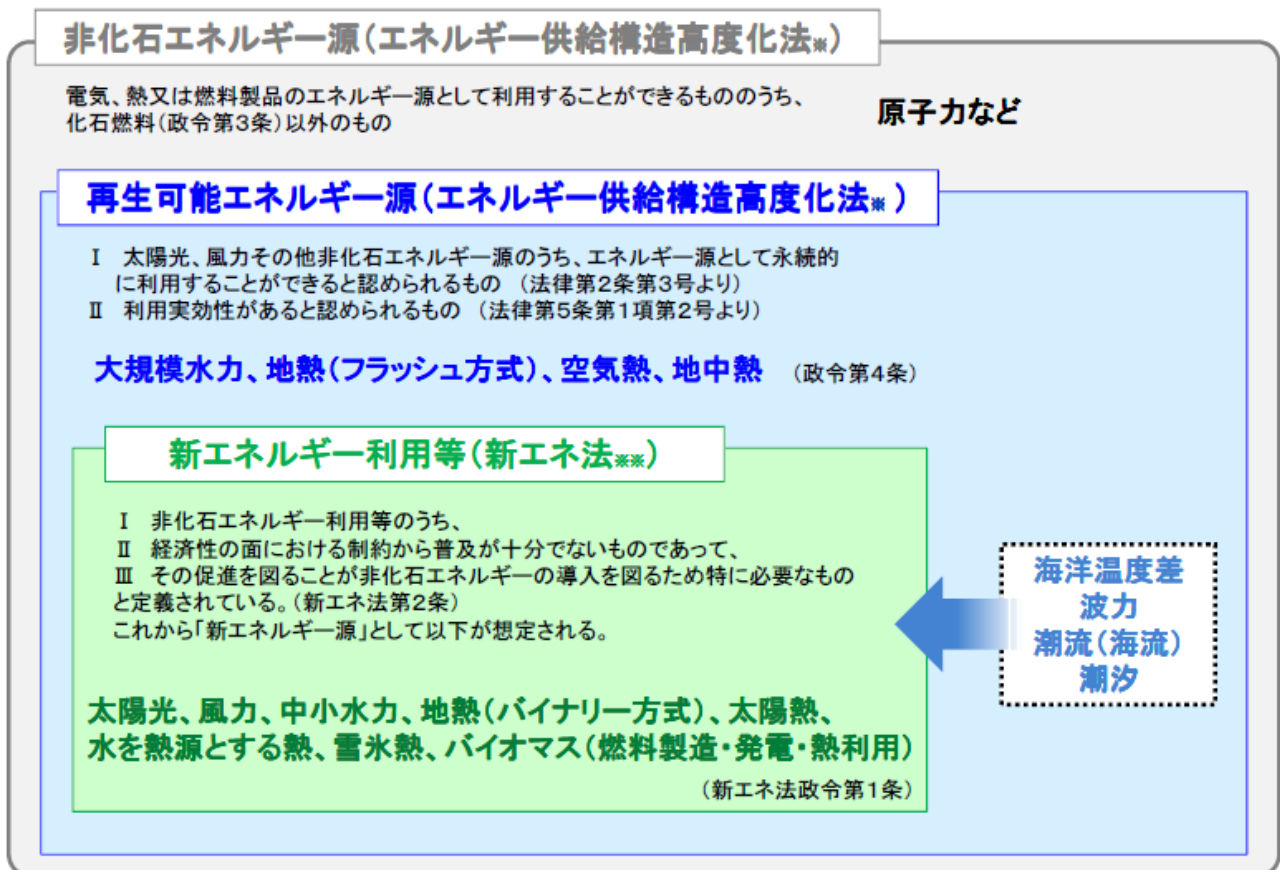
非化石エネルギー源（エネルギー供給構造高度化法※）

電気、熱又は燃料製品のエネルギー源として利用することができるもののうち、化石燃料（政令第3条）以外のもの

原子力など

再生可能エネルギー源（エネルギー供給構造高度化法※）

Ⅰ　太陽光、風力その他非化石エネルギー源のうち、エネルギー源として永続的に利用することができると認められるもの　（法律第2条第3号より）
Ⅱ　利用実効性があると認められるもの　（法律第5条第1項第2号より）

大規模水力、地熱（フラッシュ方式）、空気熱、地中熱　（政令第4条）

新エネルギー利用等（新エネ法※※）

Ⅰ　非化石エネルギー利用等のうち、
Ⅱ　経済性の面における制約から普及が十分でないものであって、
Ⅲ　その促進を図ることが非化石エネルギーの導入を図るため特に必要なものと定義されている。（新エネ法第2条）
これから「新エネルギー源」として以下が想定される。

海洋温度差
波力
潮流（海流）
潮汐

太陽光、風力、中小水力、地熱（バイナリー方式）、太陽熱、水を熱源とする熱、雪氷熱、バイオマス（燃料製造・発電・熱利用）

（新エネ法政令第1条）